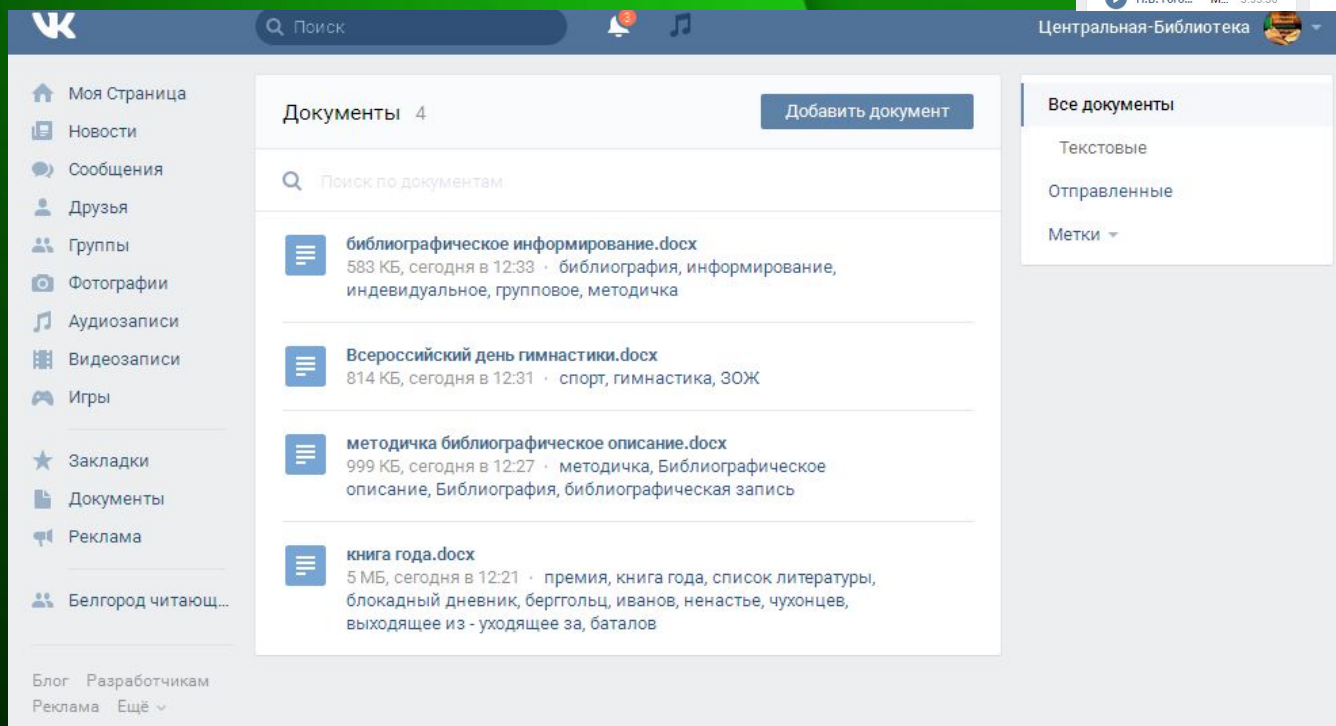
VK

Поиск

3

Центральная-Библиотека

Моя Страница
Новости
Сообщения
Друзья
Группы
Фотографии
Аудиозаписи
Видеозаписи
Игры

Закладки
Документы
Реклама

Белгород читающ...

Блог Разработчикам
Реклама Ещё

Документы 4

Добавить документ

Поиск по документам

библиографическое информирование.docx
583 КБ, сегодня в 12:33 · библиография, информирование, индевидуальное, групповое, методичка

Всероссийский день гимнастики.docx
814 КБ, сегодня в 12:31 · спорт, гимнастика, ЗОЖ

методичка библиографическое описание.docx
999 КБ, сегодня в 12:27 · методичка, Библиографическое описание, Библиография, библиографическая запись

книга года.docx
5 МБ, сегодня в 12:21 · премия, книга года, список литературы, блокадный дневник, берггольц, иванов, ненастье, чухонцев, выходящее из - уходящее за, баталов

Все документы
Текстовые
Отправленные
Метки